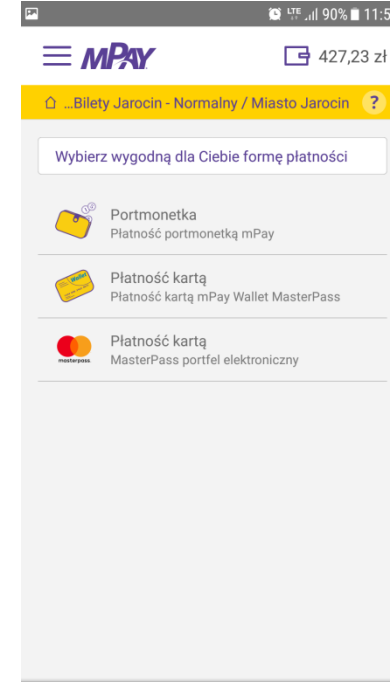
LTE 90% 11:5

mPAY

427,23 zł

...Bilety Jarocin - Normalny / Miasto Jarocin ?

Wybierz wygodną dla Ciebie formę płatności

Portmonetka
Płatność portmonetką mPay

Płatność kartą
Płatność kartą mPay Wallet MasterPass

Płatność kartą
MasterPass portfel elektroniczny